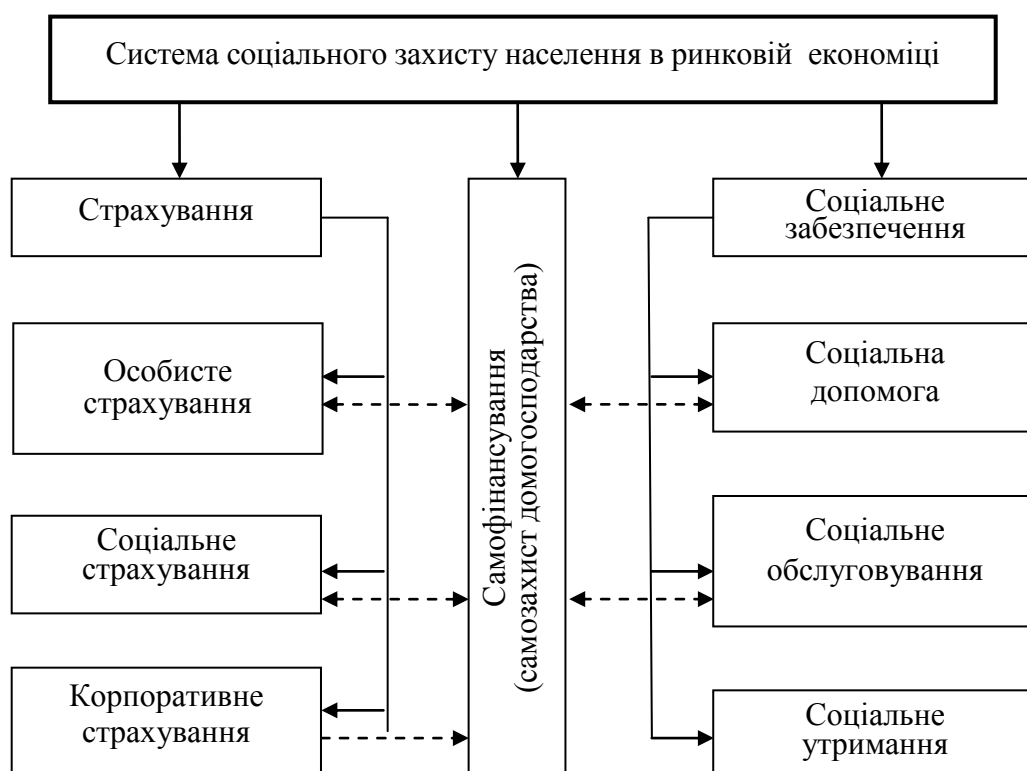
Система соціального захисту населення в ринковій економіці

Страхування

Особисте страхування

Соціальне страхування

Корпоративне страхування

Самофінансування (самозахист домогосподарства)

Соціальне забезпечення

Соціальна допомога

Соціальне обслуговування

Соціальне утримання